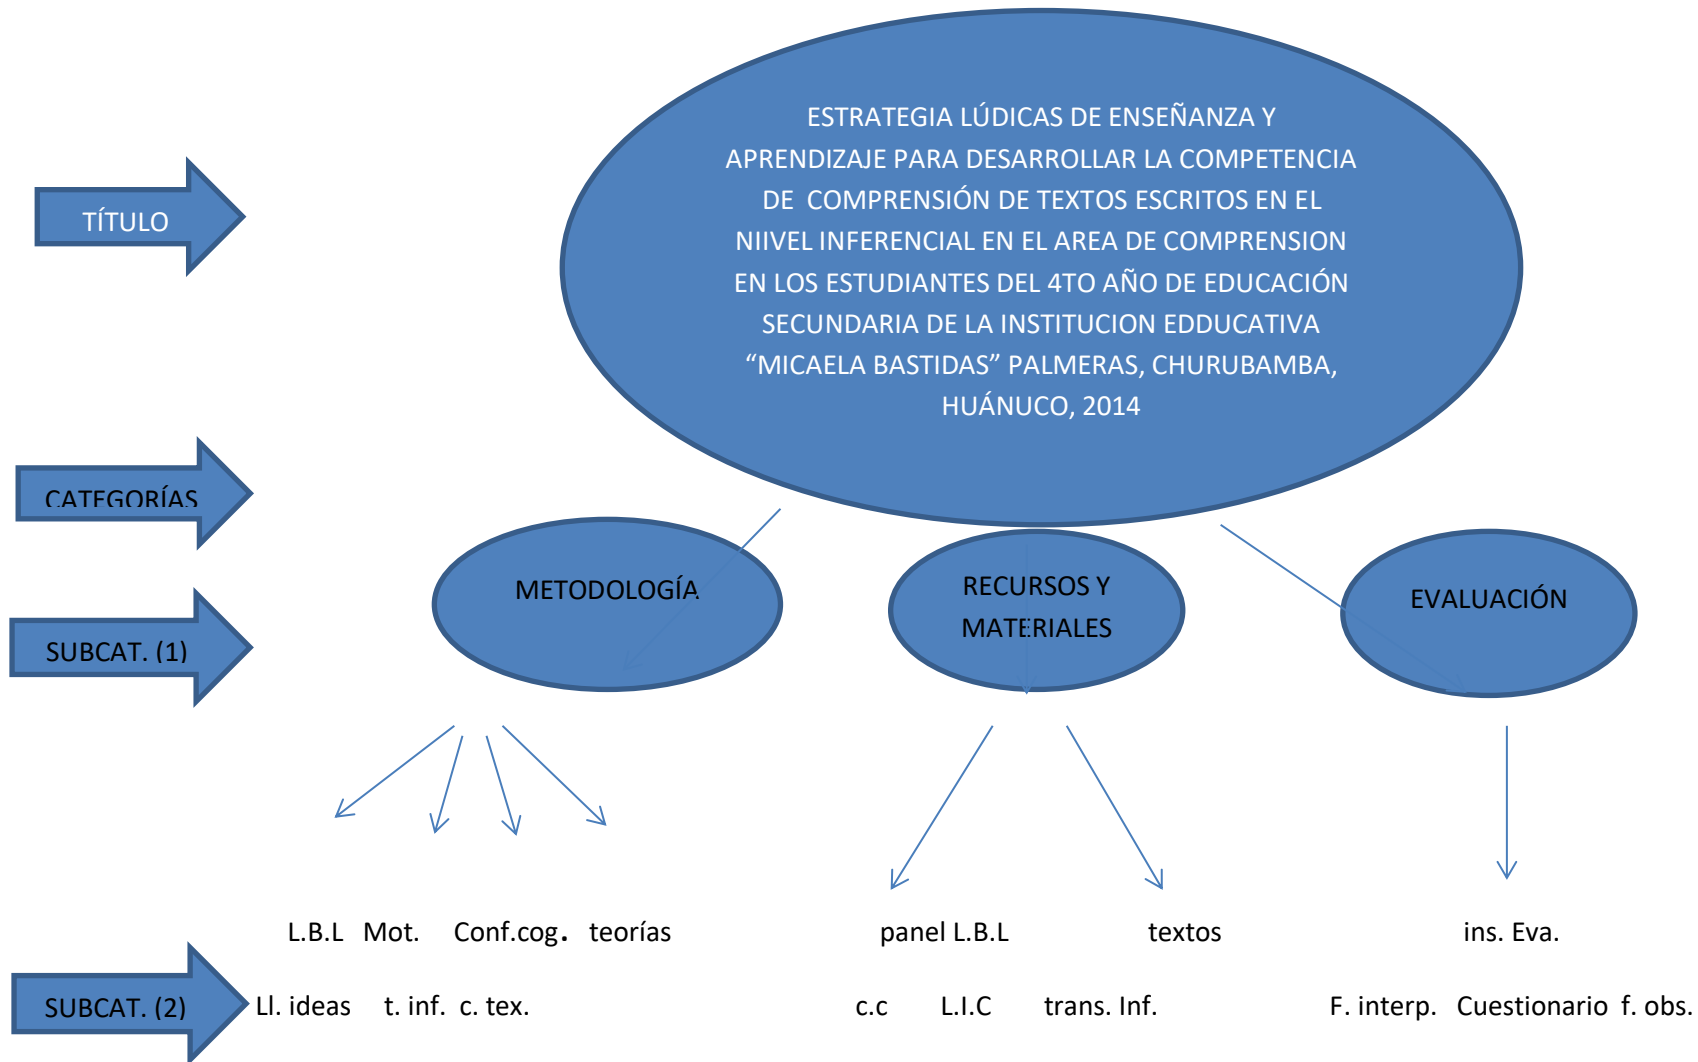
ESTRATEGIA LÚDICAS DE ENSEÑANZA Y APRENDIZAJE PARA DESARROLLAR LA COMPETENCIA DE COMPRENSIÓN DE TEXTOS ESCRITOS EN EL NIIVEL INFERENCIAL EN EL AREA DE COMPRENSION EN LOS ESTUDIANTES DEL 4TO AÑO DE EDUCACIÓN SECUNDARIA DE LA INSTITUCION EDDUCATIVA "MICAELA BASTIDAS" PALMERAS, CHURUBAMBA, HUÁNUCO, 2014

TÍTULO

CATEGORÍAS

SUBCAT. (1)

METODOLOGÍA

RECURSOS Y MATERIALES

EVALUACIÓN

L.B.L Mot. Conf.cog. teorías

panel L.B.L textos

ins. Eva.

SUBCAT. (2)

Ll. ideas t. inf. c. tex.

c.c L.I.C trans. Inf.

F. interp. Cuestionario f. obs.